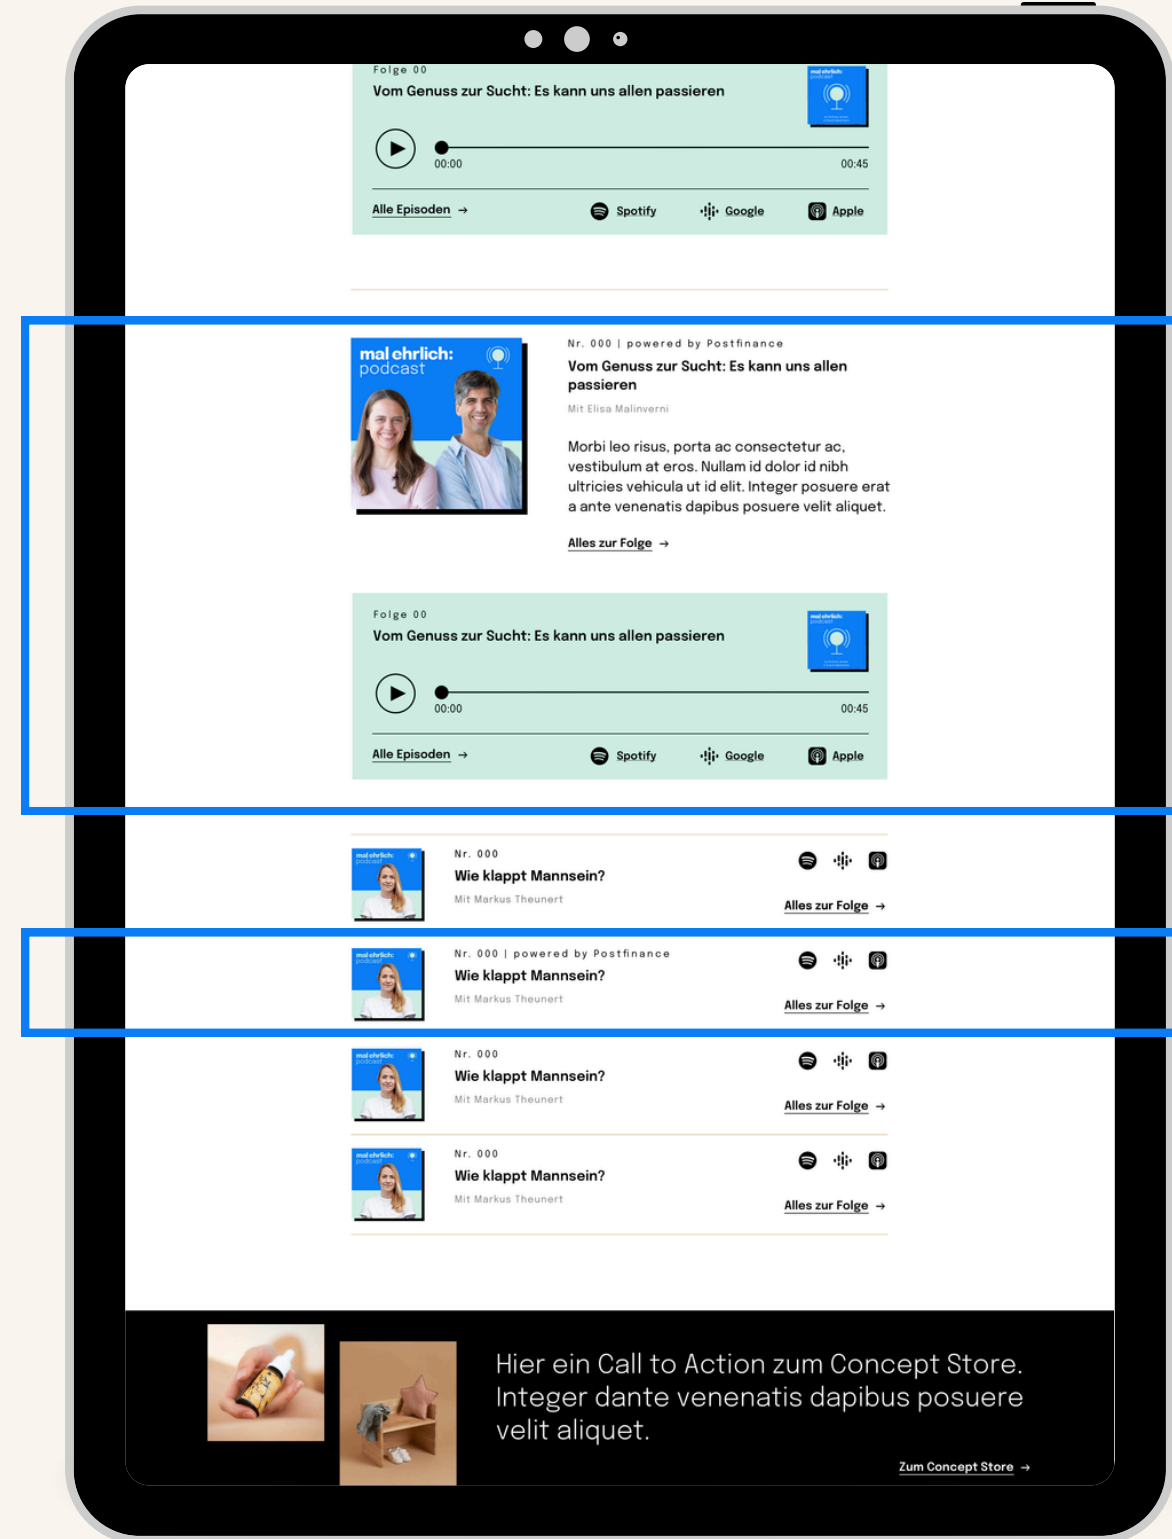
Folge 00
Vom Genuss zur Sucht: Es kann uns allen passieren

00:00
00:45

Alle Episoden →
Spotify
Google
Apple

mal ehrlich: podcast

Nr. 000 | powered by Postfinance
Vom Genuss zur Sucht: Es kann uns allen passieren
Mit Elisa Malinverni

Morbi leo risus, porta ac consectetur ac, vestibulum at eros. Nullam id dolor id nibh ultricies vehicula ut id elit. Integer posuere erat a ante venenatis dapibus posuere velit aliquet.

Alles zur Folge →

Folge 00
Vom Genuss zur Sucht: Es kann uns allen passieren

00:00
00:45

Alle Episoden →
Spotify
Google
Apple

Nr. 000
Wie klappt Mannsein?
Mit Markus Theunert
Alles zur Folge →

Nr. 000 | powered by Postfinance
Wie klappt Mannsein?
Mit Markus Theunert
Alles zur Folge →

Nr. 000
Wie klappt Mannsein?
Mit Markus Theunert
Alles zur Folge →

Nr. 000
Wie klappt Mannsein?
Mit Markus Theunert
Alles zur Folge →

Hier ein Call to Action zum Concept Store. Integer dante venenatis dapibus posuere velit aliquet.

Zum Concept Store →